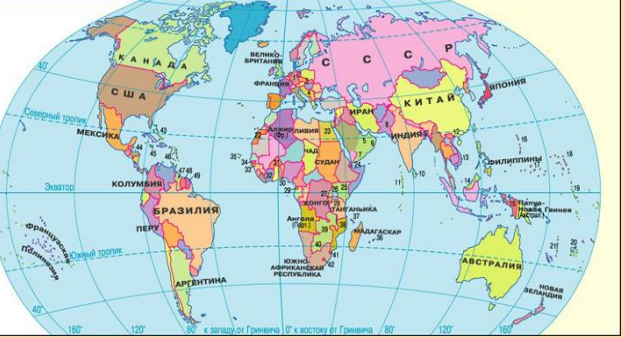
КАНАДА
США
МЕКСИКА
КОЛУМБИЯ
БРАЗИЛИЯ
ПЕРУ
АРГЕНТИНА
Французская Полинезия
Северный тропик
Экватор
Южный тропик
40°
40°
ВЕЛИКО-БРИТАНИЯ
ФРАНЦИЯ
С С С Р
ИРАН
КИТАЙ
ЯПОНИЯ
ИНДИЯ
АЛЖИР
ЛИВИЯ
ЧАД
СУДАН
КОНГО
ТАНГАНЬИКА
Ангола
МАДАГАСКАР
ЮЖНО-АФРИКАНСКАЯ РЕСПУБЛИКА
ФИЛИППИНЫ
Папуа-Новая Гвинея
АВСТРАЛИЯ
НОВАЯ ЗЕЛАНДИЯ
160°
120°
80°
к западу от Гринвича
0°
к востоку от Гринвича
80°
120°
160°
43
44
45
46
47
48
49
35
34
33
32
31
22
23
24
25
26
27
28
29
30
36
37
38
39
40
41
42
11
12
13
14
15
16
17
18
19
20
21
8
9
10
4
5
6
7
1
2
3